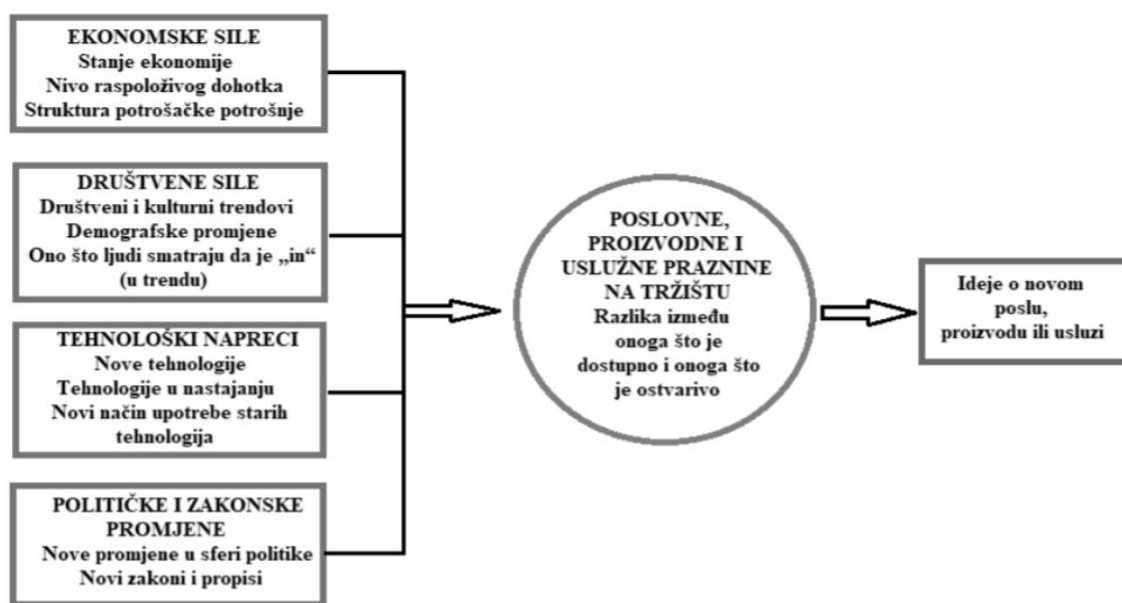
EKONOMSKE SILE
Stanje ekonomije
Nivo raspoloživog dohotka
Struktura potrošačke potrošnje

DRUŠTVENE SILE
Društveni i kulturni trendovi
Demografske promjene
Ono što ljudi smatraju da je „in“ (u trendu)

TEHNOLOŠKI NAPRECI
Nove tehnologije
Tehnologije u nastajanju
Novi način upotrebe starih tehnologija

POLITIČKE I ZAKONSKE PROMJENE
Nove promjene u sferi politike
Novi zakoni i propisi

POSLOVNE, PROIZVODNE I USLUŽNE PRAZNINE NA TRŽIŠTU
Razlika između onoga što je dostupno i onoga što je ostvarivo

Ideje o novom poslu, proizvodu ili usluzi